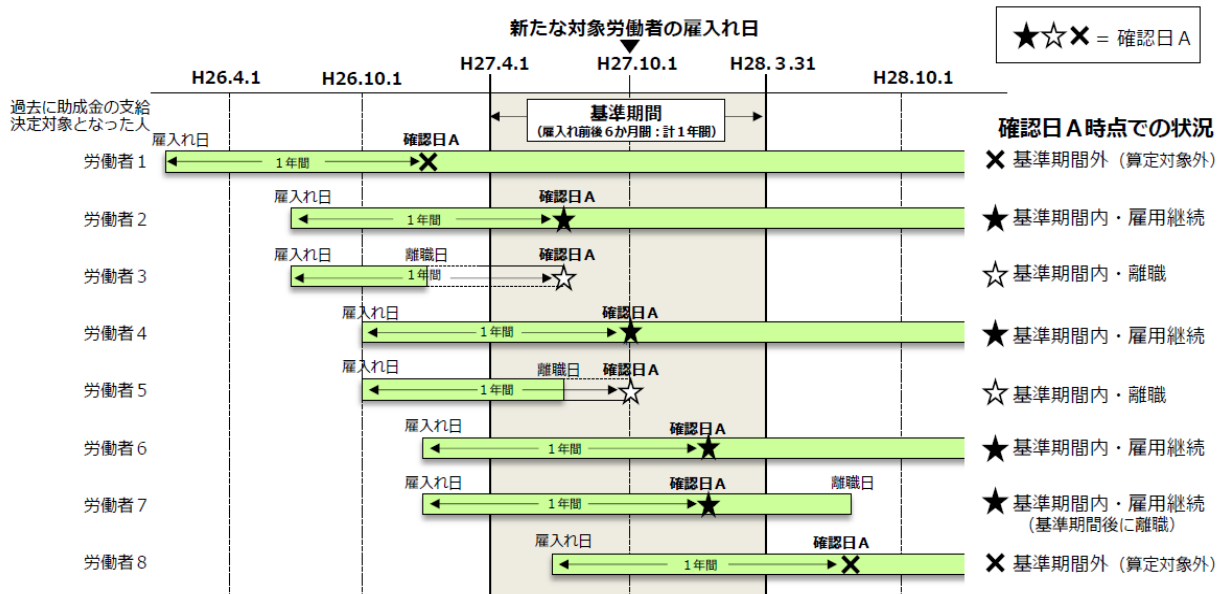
新たな対象労働者の雇入れ日

★☆✕ = 確認日Ａ

H26.4.1　H26.10.1　H27.4.1　H27.10.1　H28. 3.31　H28.10.1

過去に助成金の支給決定対象となった人

基準期間
（雇入れ前後６か月間：計１年間）

確認日Ａ時点での状況

労働者１　雇入れ日　１年間　確認日Ａ　✕ 基準期間外（算定対象外）

労働者２　雇入れ日　１年間　確認日Ａ　★ 基準期間内・雇用継続

労働者３　雇入れ日　離職日　１年間　確認日Ａ　☆ 基準期間内・離職

労働者４　雇入れ日　１年間　確認日Ａ　★ 基準期間内・雇用継続

労働者５　雇入れ日　離職日　１年間　確認日Ａ　☆ 基準期間内・離職

労働者６　雇入れ日　１年間　確認日Ａ　★ 基準期間内・雇用継続

労働者７　雇入れ日　１年間　確認日Ａ　離職日　★ 基準期間内・雇用継続（基準期間後に離職）

労働者８　雇入れ日　１年間　確認日Ａ　✕ 基準期間外（算定対象外）